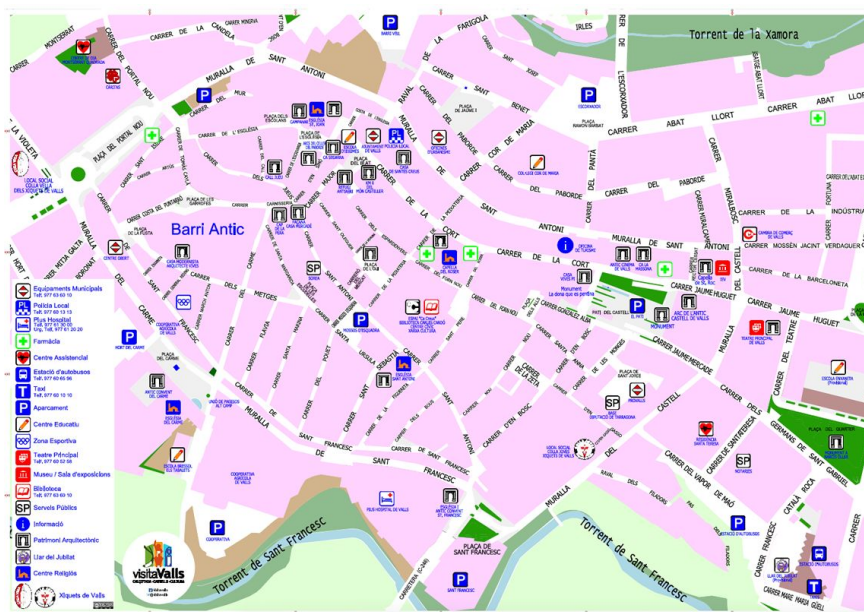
Torrent de la Xamora

Barri Antic

CARRER DE LA CANDELA
MURALLA DE SANT ANTONI
CARRER DE LA FARIGOLA
CARRER DE L'ESCORXADOR
IRLES
CARRER ABAT LLORT
CARRER DEL PORTAL NOU
PLAÇA DEL PORTAL NOU
CARRER DE L'ESGLÉSIA
RAVAL DE SANT ANTONI
CARRER DE SANT JOSEP
CARRER DE SANT BENET
CARRER COR DE MARIA
CARRER DEL PABORDE
CARRER DEL PANTÀ
CARRER DE LA CORT
MURALLA DE SANT ANTONI
CARRER DE L'INDÚSTRIA
CARRER MOSSÈN JACINT VERDAGUER
CARRER DE LA BARCELONETA
CARRER JAUME HUGUET
CARRER DELS METGES
CARRER DE SANT FRANCESC
MURALLA DE SANT FRANCESC
CARRER D'EN BOSC
CARRER DEL CASTELL
CARRER DE LA VIOLETA
CARRER DEL VAPOR
CARRER DELS GERMANS DE SANT GABRIEL
CARRER MARE PARA GÜELL
PLAÇA DE SANT FRANCESC

Torrent de Sant Francesc

Equipaments Municipals
Policia Local
Plus Hospital
Farmàcia
Centre Assistencial
Estació d'autobusos
Taxi
Aparcament
Centre Educatiu
Zona Esportiva
Teatre Principal
Museu / Sala d'exposicions
Biblioteca
Serveis Públics
Informació
Patrimoni Arquitectònic
Llar del Jubilat
Centre Religiós
Xiquets de Valls

visitaValls